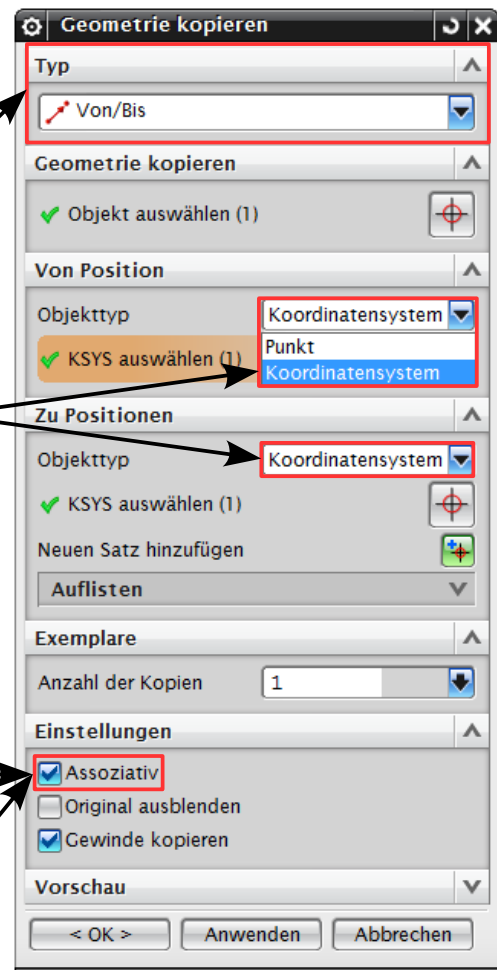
Geometrie kopieren

Typ

Von/Bis

Geometrie kopieren

Objekt auswählen (1)

Von Position

Objekttyp

Koordinatensystem

Punkt

Koordinatensystem

KSYS auswählen (1)

Zu Positionen

Objekttyp

Koordinatensystem

KSYS auswählen (1)

Neuen Satz hinzufügen

Auflisten

Exemplare

Anzahl der Kopien

1

Einstellungen

Assoziativ

Original ausblenden

Gewinde kopieren

Vorschau

< OK >

Anwenden

Abbrechen